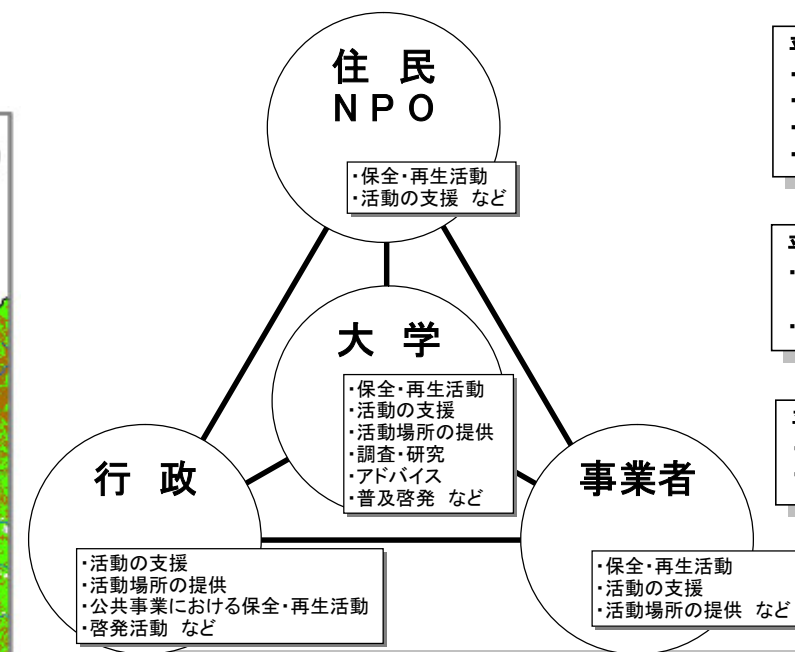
住 民
NPO

・保全・再生活動
・活動の支援 など

大 学

・保全・再生活動
・活動の支援
・活動場所の提供
・調査・研究
・アドバイス
・普及啓発 など

行 政

・活動の支援
・活動場所の提供
・公共事業における保全・再生活動
・啓発活動 など

事業者

・保全・再生活動
・活動の支援
・活動場所の提供 など